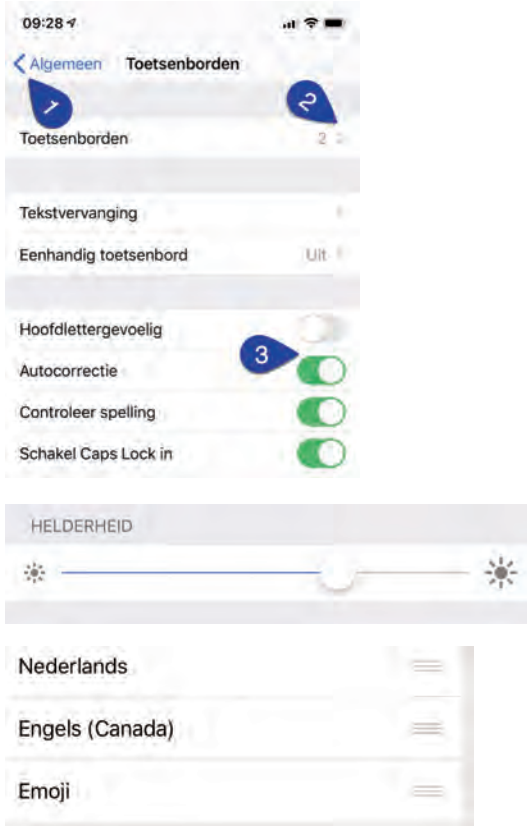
09:28

Algemeen Toetsenborden

1

2

Toetsenborden 2

Tekstvervanging

Eenhandig toetsenbord Uit

Hoofdlettergevoelig

3

Autocorrectie

Controleer spelling

Schakel Caps Lock in

HELDERHEID

Nederlands

Engels (Canada)

Emoji